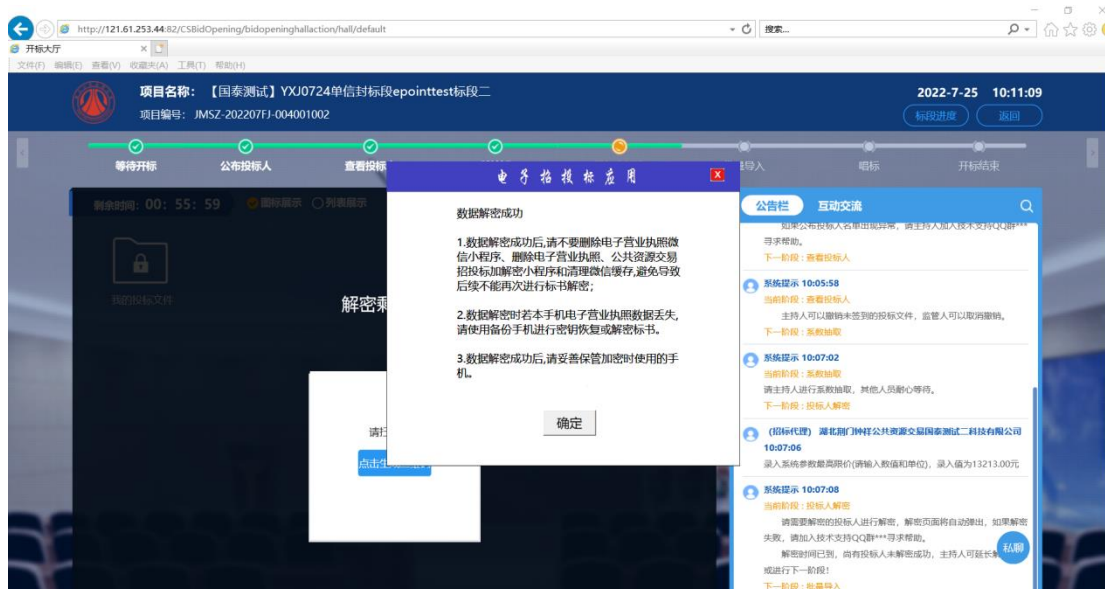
http://121.61.253.44:82/CSBidOpening/bidopeninghallaction/hall/default

搜索...

开标大厅

文件(F) 编辑(E) 查看(V) 收藏夹(A) 工具(T) 帮助(H)

项目名称：【国泰测试】YXJ0724单信封标段epointtest标段二

项目编号：JMSZ-202207FJ-004001002

2022-7-25 10:11:09

标段进度 返回

等待开标 公布投标人 查看投标 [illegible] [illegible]导入 唱标 开标结束

剩余时间：00：55：59 图标展示 列表展示

我的投标文件

解密剩

请 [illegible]

点击 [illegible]

电子招投标应用

数据解密成功

1.数据解密成功后,请不要删除电子营业执照微信小程序、删除电子营业执照、公共资源交易招投标加解密小程序和清理微信缓存,避免导致后续不能再次进行标书解密；

2.数据解密时若本手机电子营业执照数据丢失,请使用备份手机进行密钥恢复或解密标书。

3.数据解密成功后,请妥善保管加密时使用的手机。

确定

公告栏 互动交流

如果公布投标人名单出现异常，请主持人加入技术支持QQ群***寻求帮助。

下一阶段：查看投标人

系统提示 10:05:58

当前阶段：查看投标人

主持人可以撤销未签到的投标文件，监管人可以取消撤销。

下一阶段：系数抽取

系统提示 10:07:02

当前阶段：系数抽取

请主持人进行系数抽取，其他人员耐心等待。

下一阶段：投标人解密

（招标代理） 湖北荆门钟祥公共资源交易国泰测试二科技有限公司 10:07:06

录入系统参数最高限价(请输入数值和单位)，录入值为13213.00元

系统提示 10:07:08

当前阶段：投标人解密

请需要解密的投标人进行解密，解密页面将自动弹出，如果解密失败，请加入技术支持QQ群***寻求帮助。

解密时间已到，尚有投标人未解密成功，主持人可延长 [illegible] 或进行下一阶段！

私聊

下一阶段：批量导入